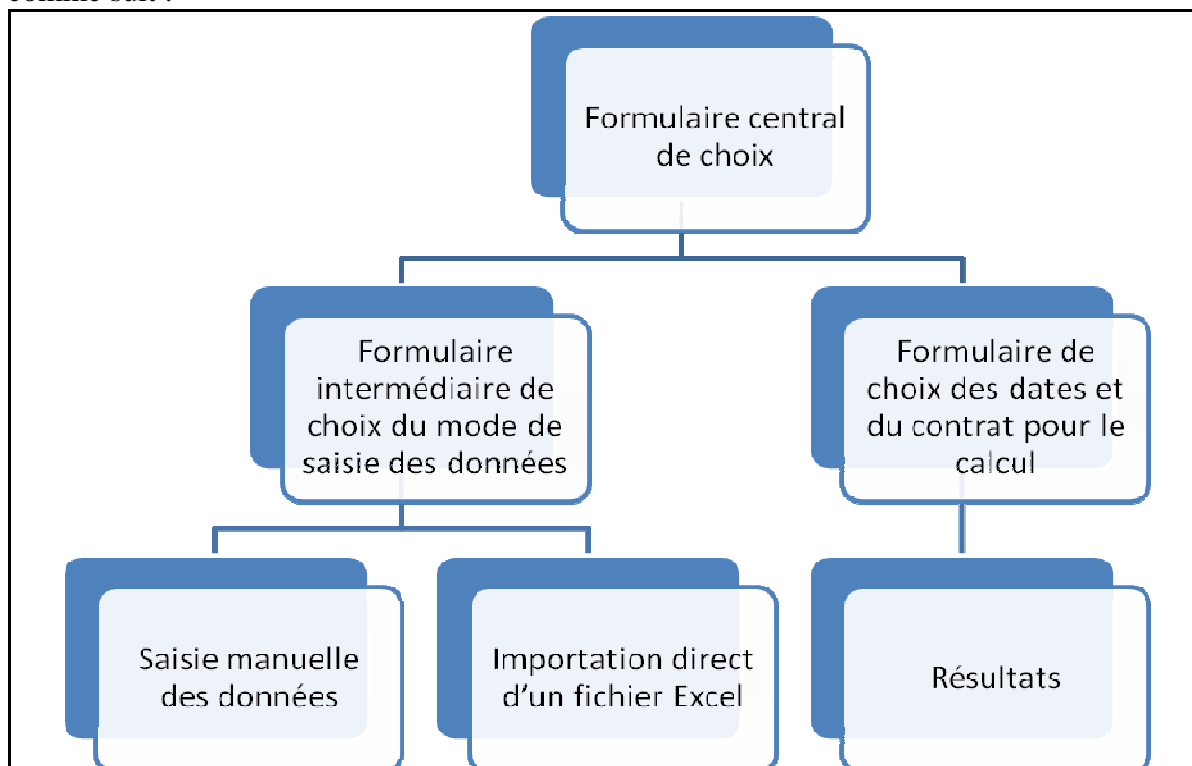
comme suit :

Formulaire central de choix

Formulaire intermédiaire de choix du mode de saisie des données

Formulaire de choix des dates et du contrat pour le calcul

Saisie manuelle des données

Importation direct d'un fichier Excel

Résultats